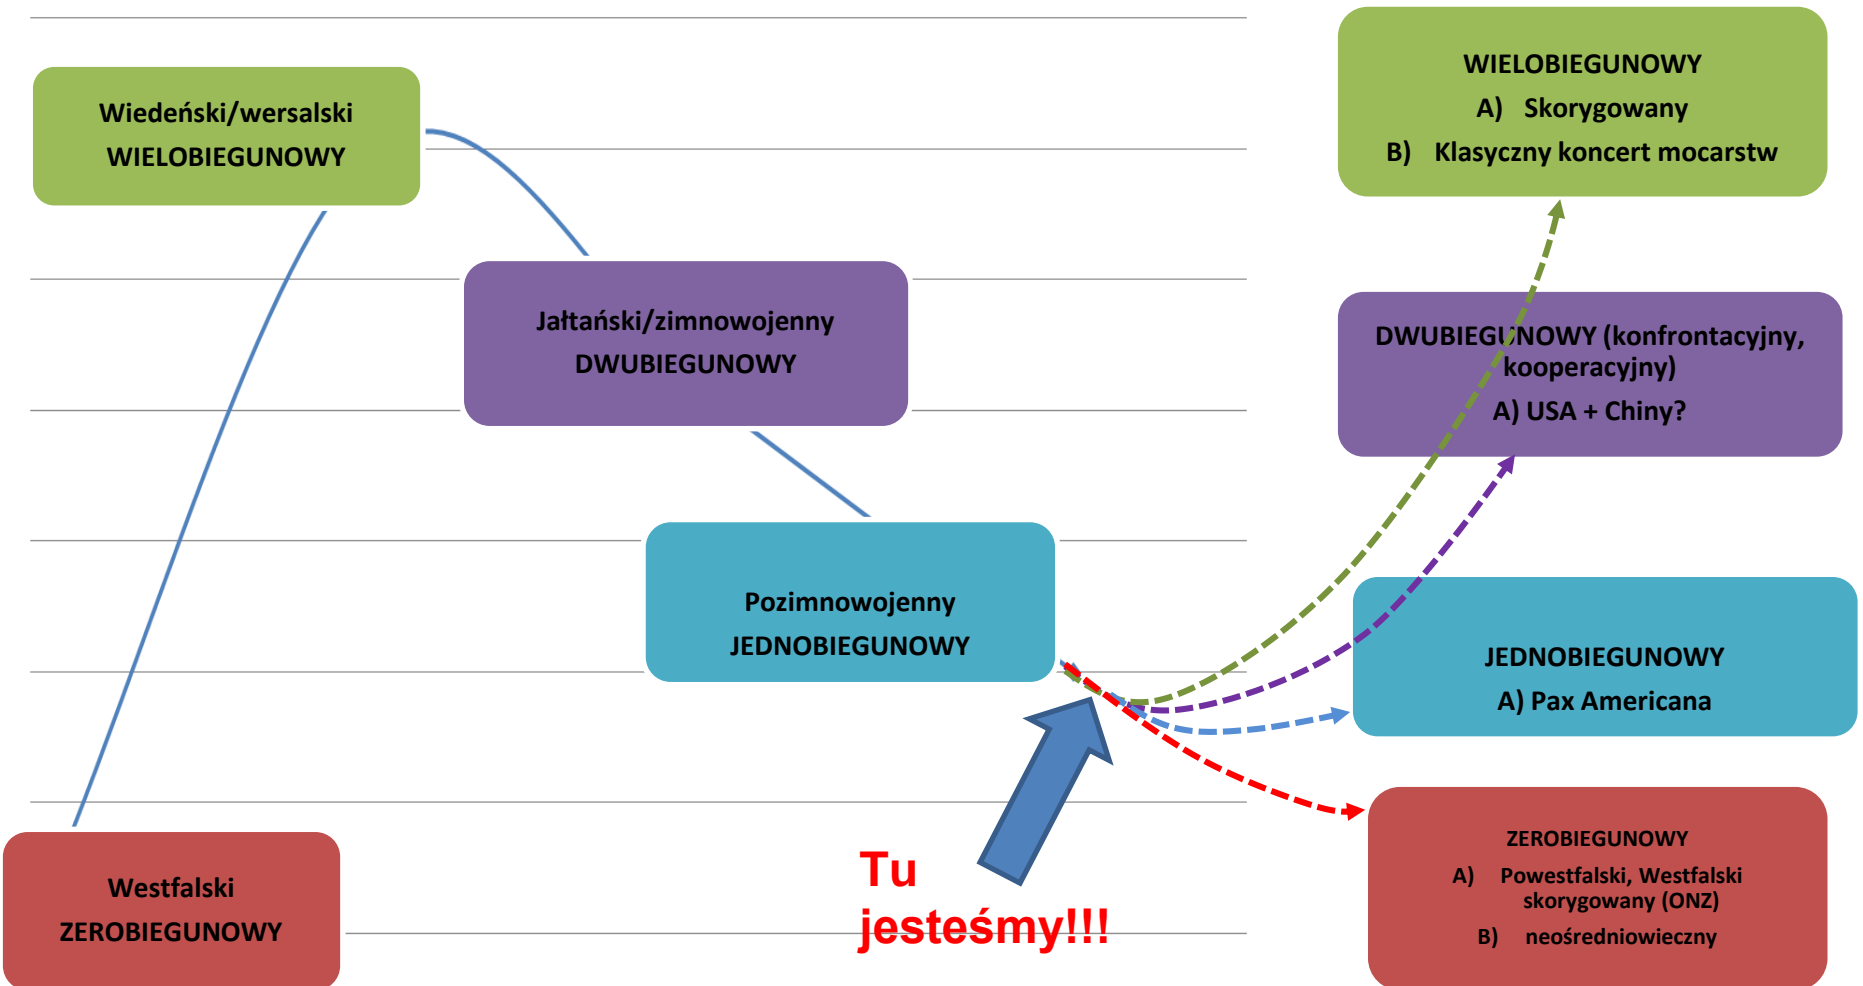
Wiedeński/wersalski
WIELOBIEGUNOWY

Jałtański/zimnowojenny
DWUBIEGUNOWY

Pozimnowojenny
JEDNOBIEGUNOWY

Westfalski
ZEROBIEGUNOWY

Tu jesteśmy!!!

WIELOBIEGUNOWY
A) Skorygowany
B) Klasyczny koncert mocarstw

DWUBIEGUNOWY (konfrontacyjny, kooperacyjny)
A) USA + Chiny?

JEDNOBIEGUNOWY
A) Pax Americana

ZEROBIEGUNOWY
A) Powestfalski, Westfalski skorygowany (ONZ)
B) neośredniowieczny